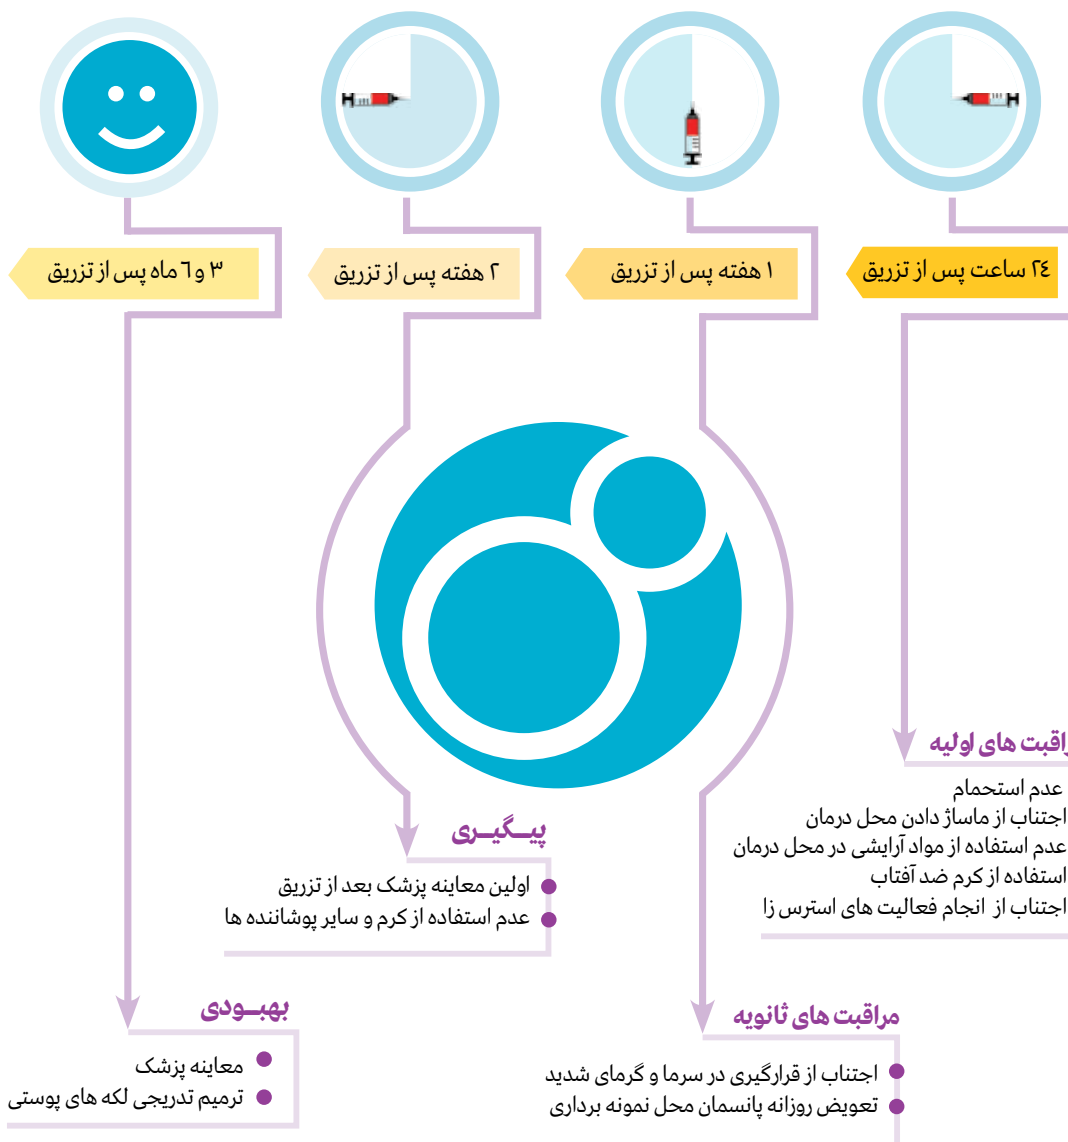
۲٤ ساعت پس از تزریق

۱ هفته پس از تزریق

۲ هفته پس از تزریق

۳ و ٦ ماه پس از تزریق

راقبت های اولیه

عدم استحمام
اجتناب از ماساژ دادن محل درمان
عدم استفاده از مواد آرایشی در محل درمان
استفاده از کرم ضد آفتاب
اجتناب از انجام فعالیت های استرس زا

پیــگیــری

اولین معاینه پزشک بعد از تزریق
عدم استفاده از کرم و سایر پوشاننده ها

مراقبت های ثانویه

اجتناب از قرارگیری در سرما و گرمای شدید
تعویض روزانه پانسمان محل نمونه برداری

بهبــودی

معاینه پزشک
ترمیم تدریجی لکه های پوستی